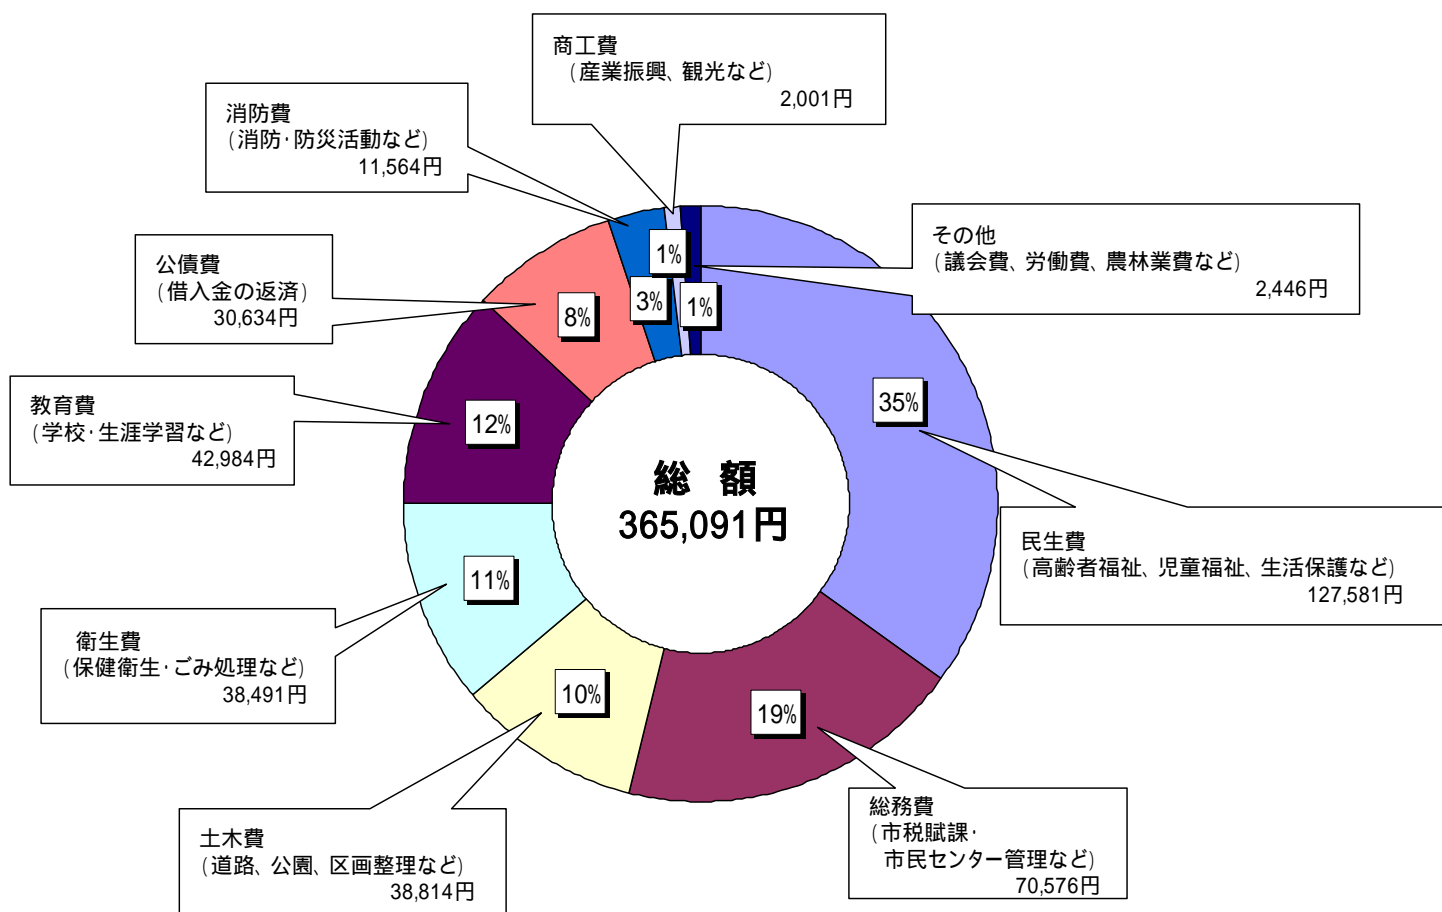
商工費
（産業振興、観光など）
2,001円

消防費
（消防･防災活動など）
11,564円

その他
（議会費、労働費、農林業費など）
2,446円

公債費
（借入金の返済）
30,634円

1%

3%

1%

8%

35%

教育費
（学校･生涯学習など）
42,984円

12%

総　額
365,091円

民生費
（高齢者福祉、児童福祉、生活保護など）
127,581円

11%

衛生費
（保健衛生･ごみ処理など）
38,491円

10%

19%

総務費
（市税賦課･
市民センター管理など）
70,576円

土木費
（道路、公園、区画整理など）
38,814円